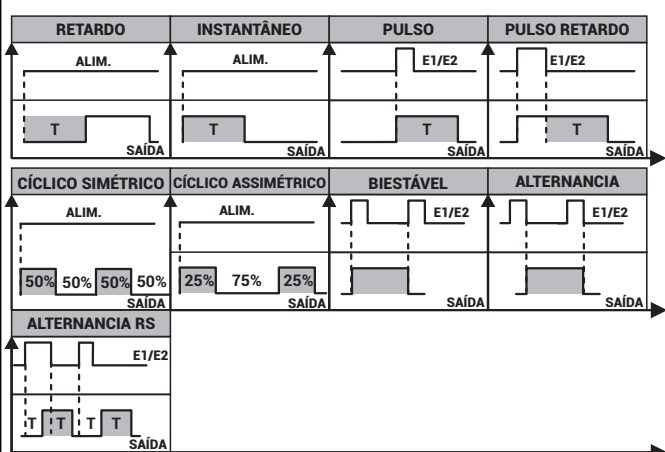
RETARDO

ALIM.

T

SAÍDA

INSTANTÂNEO

ALIM.

T

SAÍDA

PULSO

E1/E2

T

SAÍDA

PULSO RETARDO

E1/E2

T

SAÍDA

CÍCLICO SIMÉTRICO

ALIM.

50% 50% 50% 50%

SAÍDA

CÍCLICO ASSIMÉTRICO

ALIM.

25% 75% 25%

SAÍDA

BIESTÁVEL

E1/E2

SAÍDA

ALTERNANCIA

E1/E2

SAÍDA

ALTERNANCIA RS

E1/E2

T T T T

SAÍDA